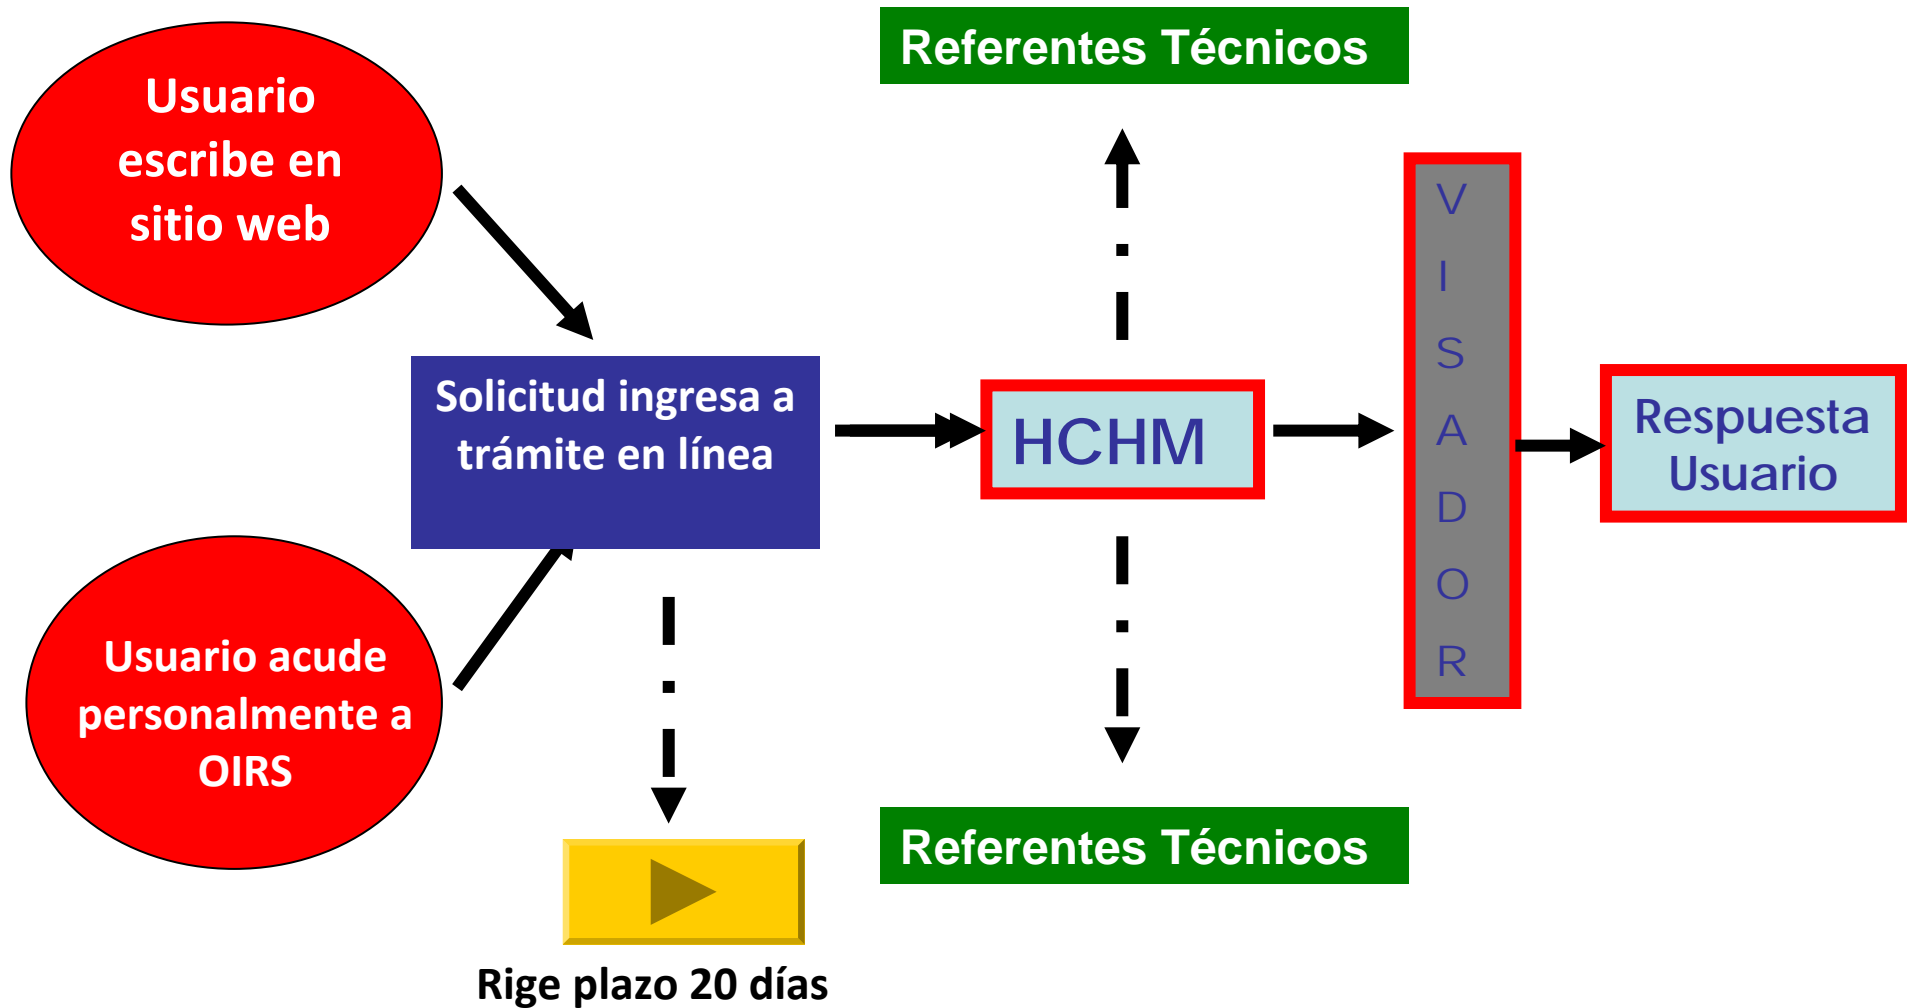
Usuario escribe en sitio web

Referentes Técnicos

Solicitud ingresa a trámite en línea

HCHM

V
I
S
A
D
O
R

Respuesta Usuario

Usuario acude personalmente a OIRS

Referentes Técnicos

Rige plazo 20 días